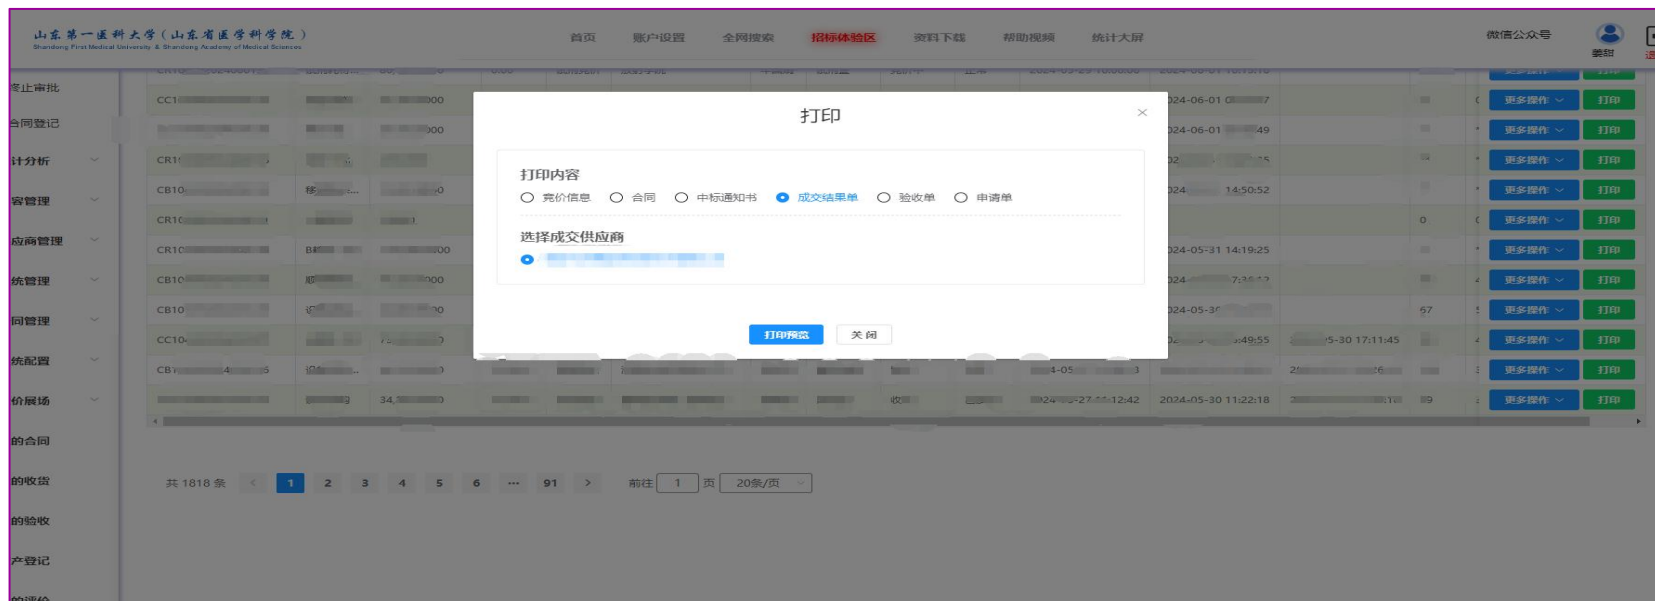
山东第一医科大学（山东省医学科学院）
Shandong First Medical University & Shandong Academy of Medical Sciences

首页 账户设置 全网搜索 招标体验区 资料下载 帮助视频 统计大屏 微信公众号 姜甜

终止审批
合同登记
计分析
容管理
应商管理
统管理
同管理
统配置
价展场
的合同
的收货
的验收
产登记
的评价

| CC1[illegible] | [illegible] | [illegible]00 | 024-06-01 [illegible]7 | 更多操作 | 打印 |
|---|---|---|---|---|---|
| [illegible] | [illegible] | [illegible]00 | 024-06-01 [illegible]49 | 更多操作 | 打印 |
| CR1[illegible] | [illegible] | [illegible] | 02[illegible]5 | 更多操作 | 打印 |
| CB10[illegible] | 移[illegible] | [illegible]0 | 024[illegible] 14:50:52 | 更多操作 | 打印 |
| CR1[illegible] | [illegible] | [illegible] | 0 | 更多操作 | 打印 |
| CR10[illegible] | B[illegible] | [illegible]00 | 024-05-31 14:19:25 | 更多操作 | 打印 |
| CB10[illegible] | 郧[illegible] | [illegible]00 | 024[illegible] | 更多操作 | 打印 |
| CB10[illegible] | 诏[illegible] | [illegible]0 | 024-05-3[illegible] 67 | 更多操作 | 打印 |
| CC10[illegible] | 7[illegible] | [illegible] | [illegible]:49:55 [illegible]5-30 17:11:45 | 更多操作 | 打印 |
| CB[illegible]4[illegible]5 | 诏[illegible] | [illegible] | 4-05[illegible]3 2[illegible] | 更多操作 | 打印 |
| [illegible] | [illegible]9 | 34,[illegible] | 收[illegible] 24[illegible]-27 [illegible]12:42 2024-05-30 11:22:18 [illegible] 19 | 更多操作 | 打印 |

共 1818 条 1 2 3 4 5 6 ... 91 前往 1 页 20条/页

打印
打印内容
竞价信息 合同 中标通知书 成交结果单 验收单 申请单
选择成交供应商
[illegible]
打印预览 关 闭